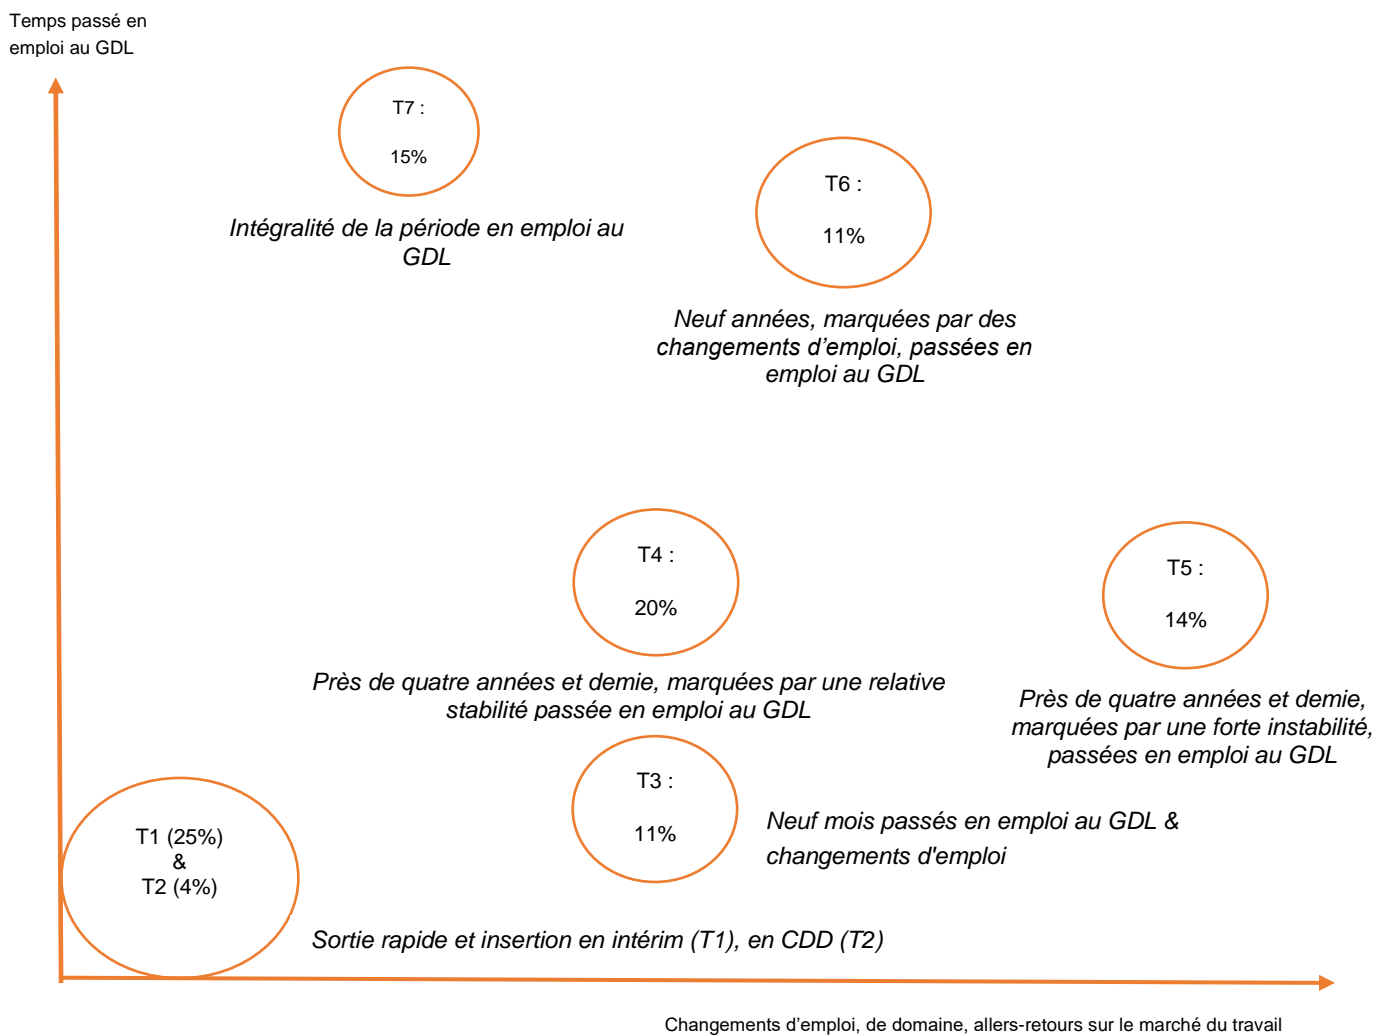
Temps passé en emploi au GDL

T7 :

15%

Intégralité de la période en emploi au GDL

T6 :

11%

Neuf années, marquées par des changements d'emploi, passées en emploi au GDL

T4 :

20%

Près de quatre années et demie, marquées par une relative stabilité passée en emploi au GDL

T5 :

14%

Près de quatre années et demie, marquées par une forte instabilité, passées en emploi au GDL

T3 :

11%

Neuf mois passés en emploi au GDL & changements d'emploi

T1 (25%)
&
T2 (4%)

Sortie rapide et insertion en intérim (T1), en CDD (T2)

Changements d'emploi, de domaine, allers-retours sur le marché du travail